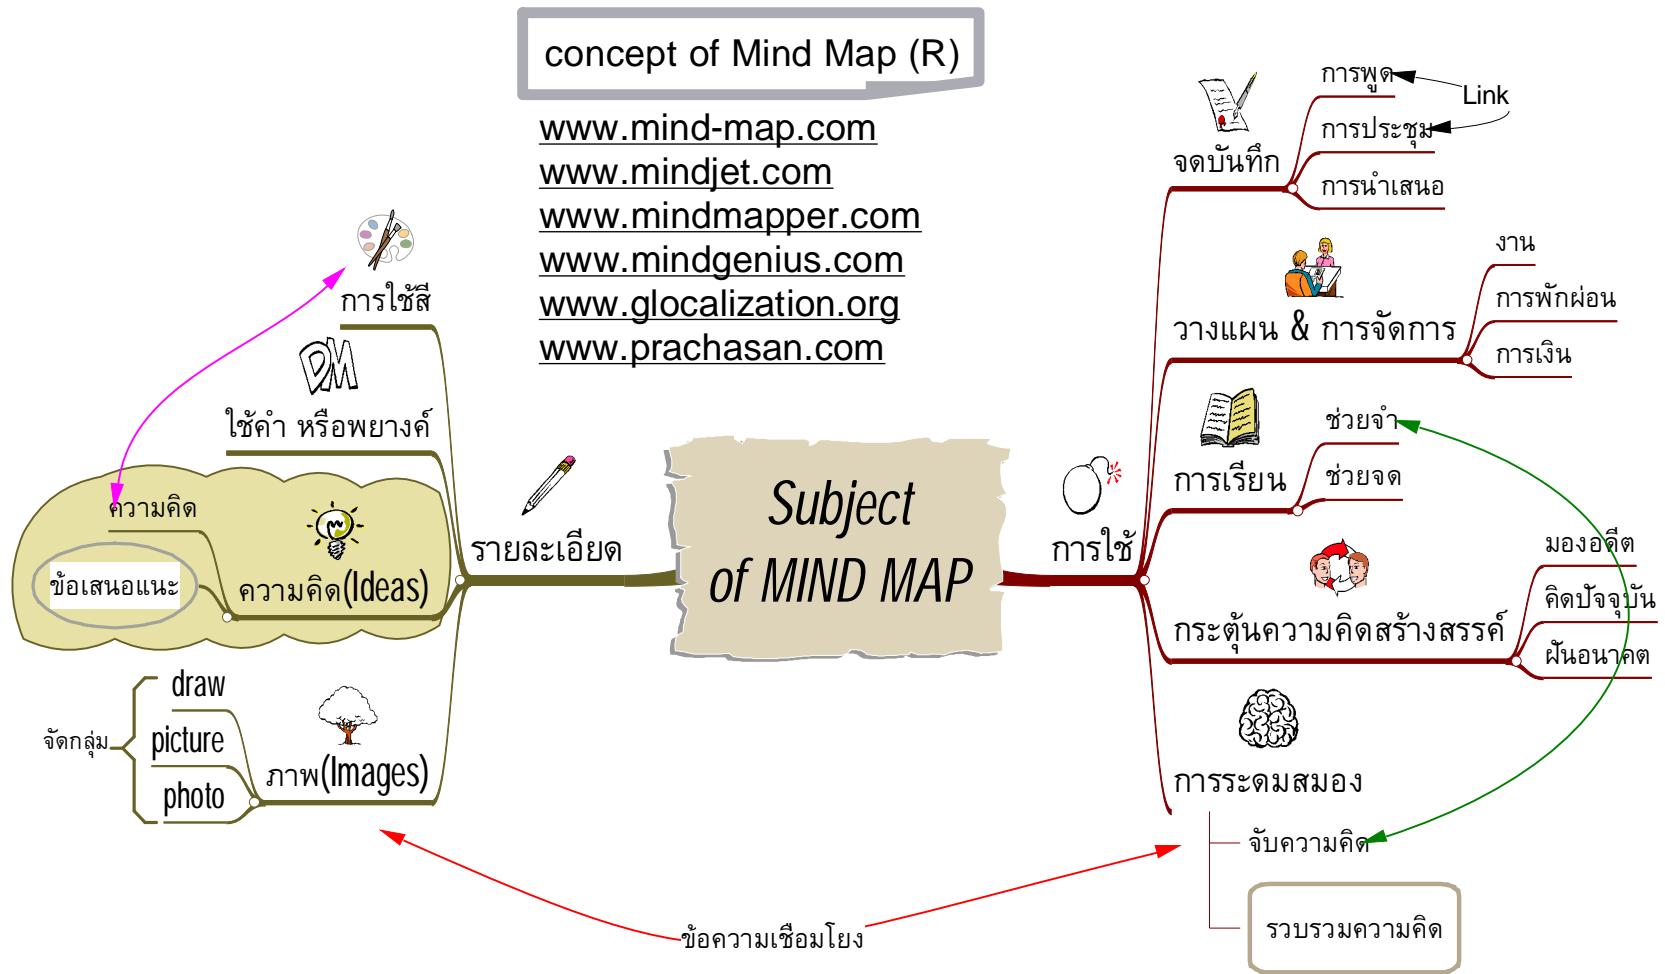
concept of Mind Map (R)

www.mind-map.com
www.mindjet.com
www.mindmapper.com
www.mindgenius.com
www.glocalization.org
www.prachasan.com

Subject of MIND MAP

รายละเอียด

การใช้สี

ใช้คำ หรือพยางค์

ความคิด

ข้อเสนอแนะ

ความคิด(Ideas)

draw
picture
photo

จัดกลุ่ม

ภาพ(Images)

การใช้

จดบันทึก

การพูด
Link
การประชุม
การนำเสนอ

วางแผน & การจัดการ

งาน
การพักผ่อน
การเงิน

การเรียน

ช่วยจำ
ช่วยจด

กระตุ้นความคิดสร้างสรรค์

มองอดีต
คิดปัจจุบัน
ฝันอนาคต

การระดมสมอง

จับความคิด

รวบรวมความคิด

ข้อความเชื่อมโยง